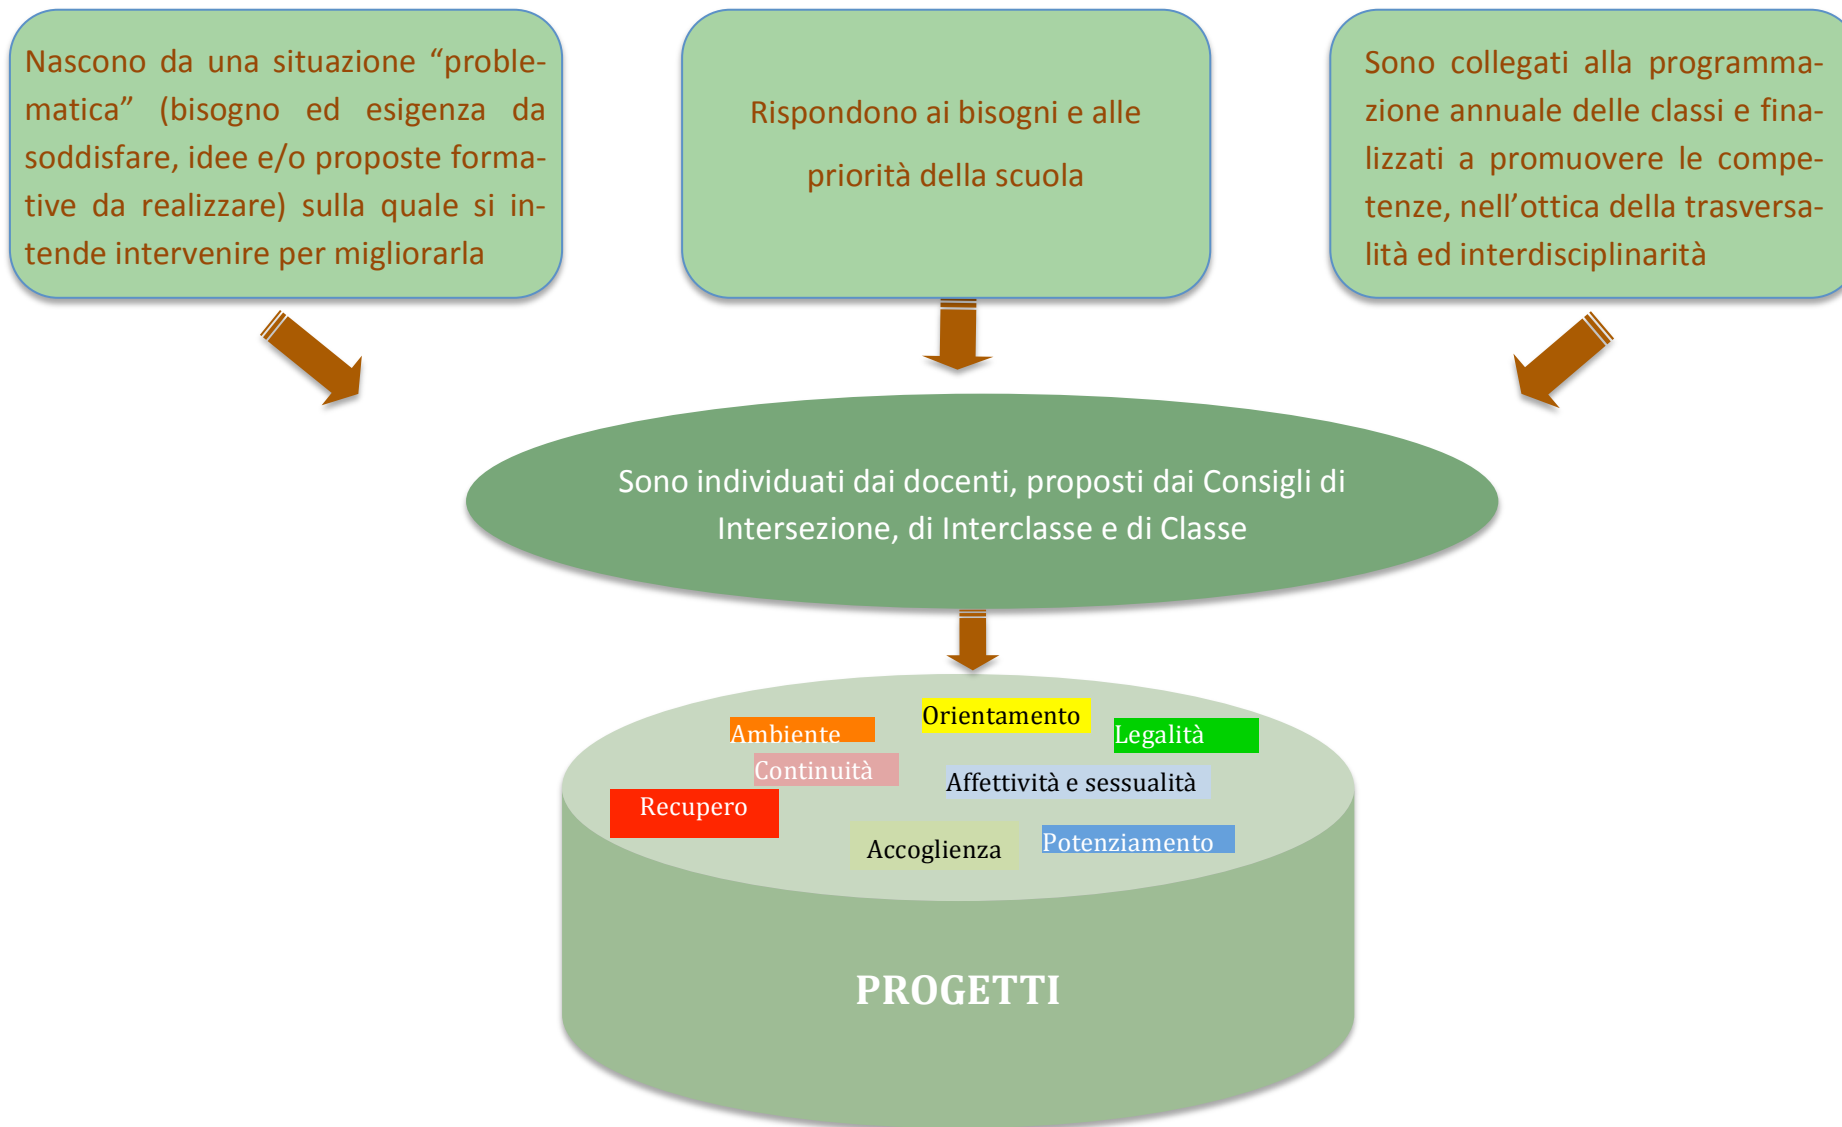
Nascono da una situazione “problematica” (bisogno ed esigenza da soddisfare, idee e/o proposte formative da realizzare) sulla quale si intende intervenire per migliorarla

Rispondono ai bisogni e alle priorità della scuola

Sono collegati alla programmazione annuale delle classi e finalizzati a promuovere le competenze, nell’ottica della trasversalità ed interdisciplinarità

Sono individuati dai docenti, proposti dai Consigli di Intersezione, di Interclasse e di Classe

Orientamento
Ambiente
Legalità
Continuità
Affettività e sessualità
Recupero
Accoglienza
Potenziamento

PROGETTI